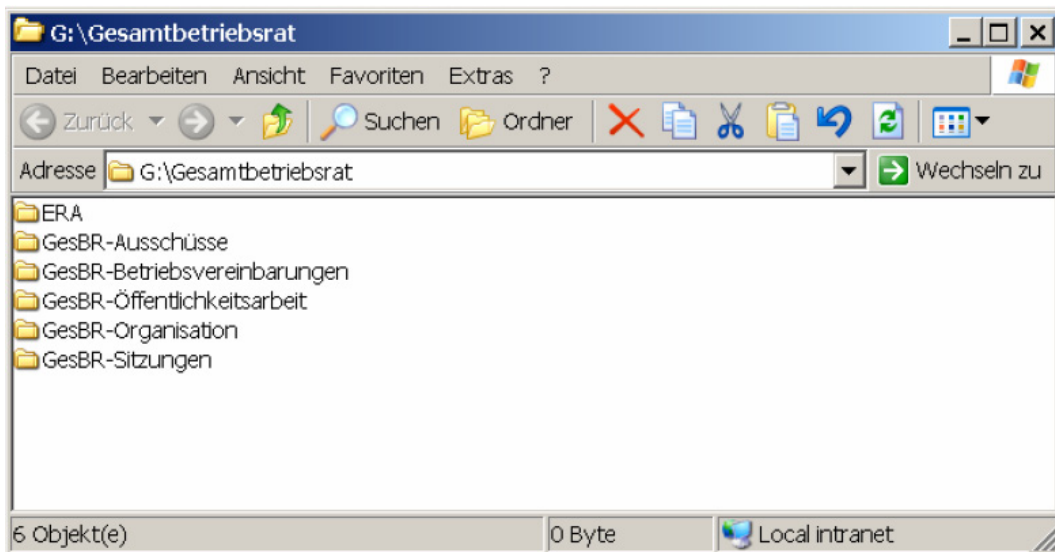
G:\Gesamtbetriebsrat

Datei Bearbeiten Ansicht Favoriten Extras ?

Zurück Suchen Ordner

Adresse G:\Gesamtbetriebsrat Wechseln zu

ERA
GesBR-Ausschüsse
GesBR-Betriebsvereinbarungen
GesBR-Öffentlichkeitsarbeit
GesBR-Organisation
GesBR-Sitzungen

6 Objekt(e) 0 Byte Local intranet